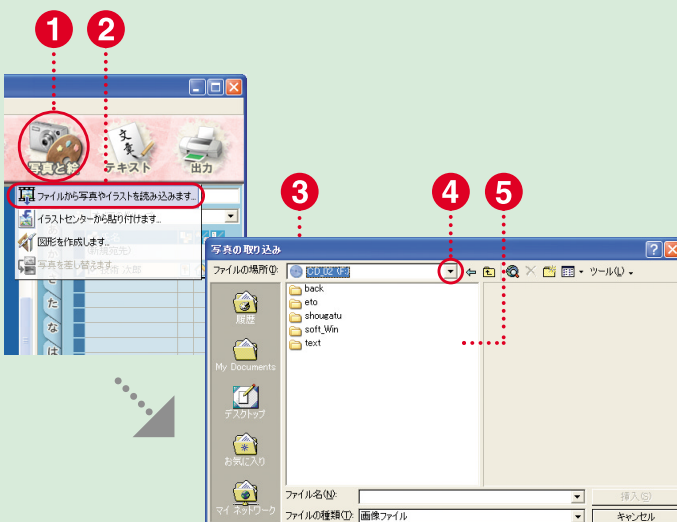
1
2
写真と絵
テキスト
出力
ファイルから写真やイラストを読み込みます...
イラストセンターから貼り付けます...
図形を作成します。
写真を差し替えます
た
な
3
4
5
写真の取り込み
ファイルの場所(I):
CD_02 (F:)
ツール(L)
back
eto
shougatu
soft_Win
text
履歴
My Documents
デスクトップ
お気に入り
マイ ネットワーク
ファイル名(N):
ファイルの種類(T):
画像ファイル
挿入(S)
キャンセル